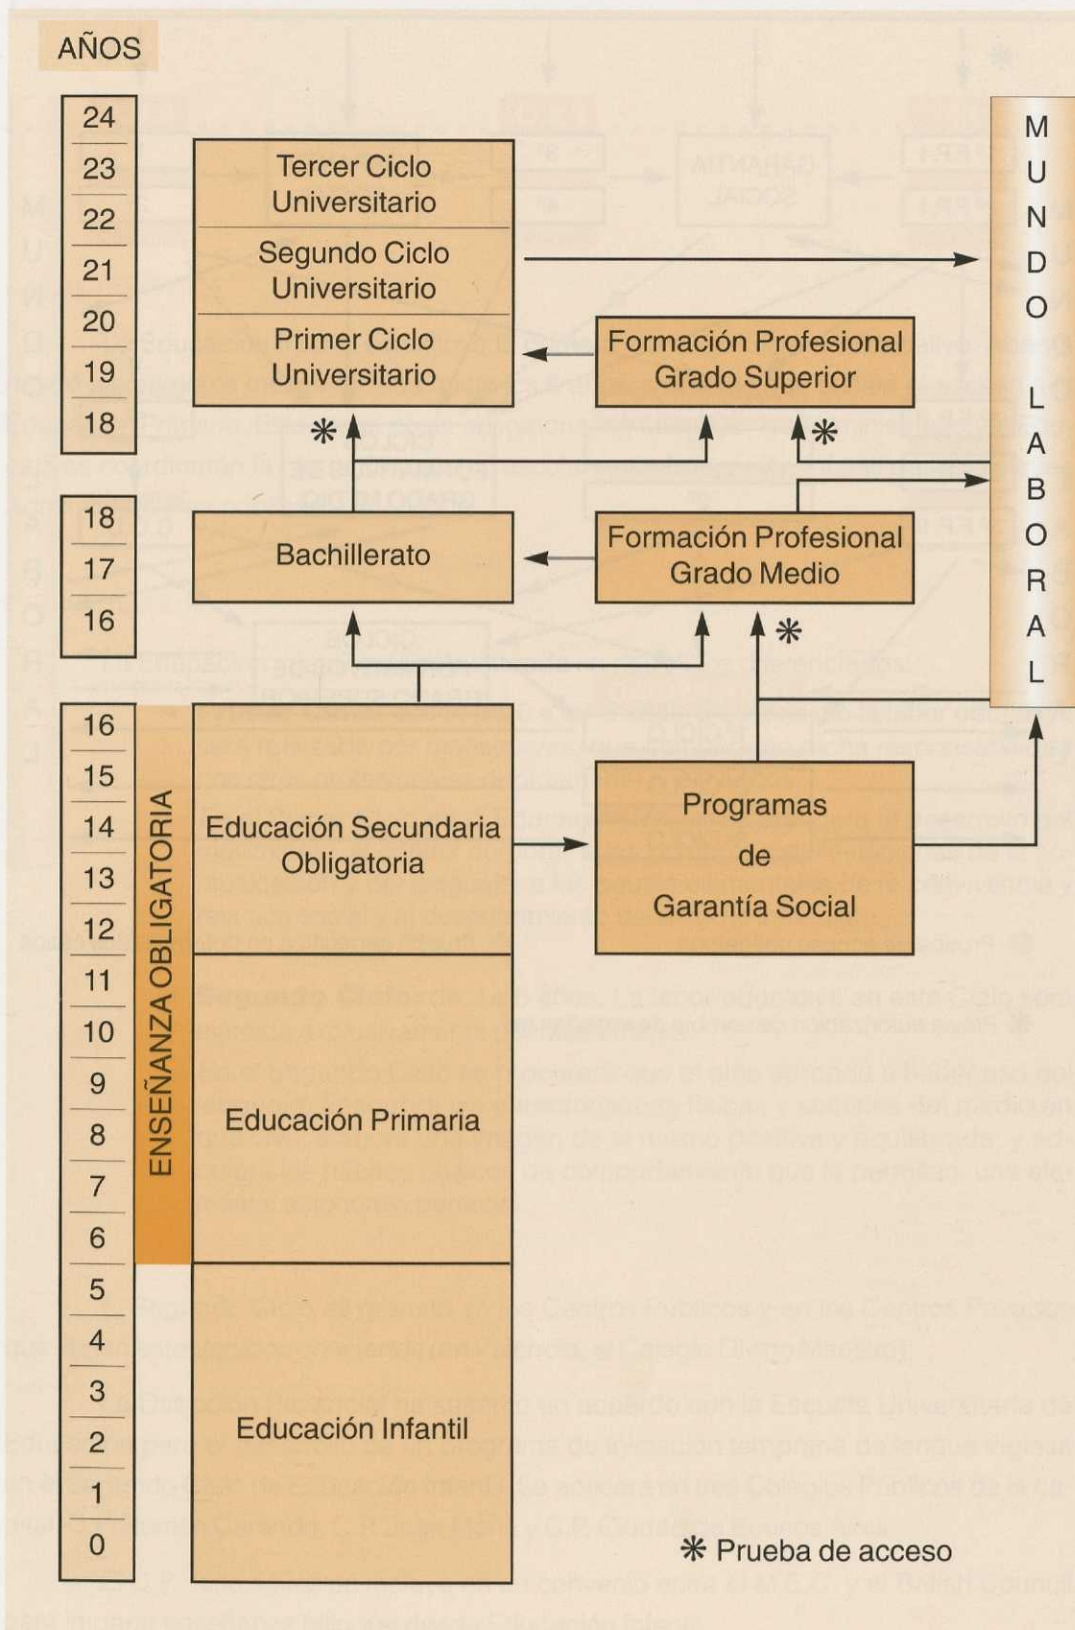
AÑOS

24
23
22
21
20
19
18

Tercer Ciclo Universitario

Segundo Ciclo Universitario

Primer Ciclo Universitario

Formación Profesional Grado Superior

MUNDO LABORAL

18
17
16

Bachillerato

Formación Profesional Grado Medio

16
15
14
13
12
11
10
9
8
7
6
5
4
3
2
1
0

ENSEÑANZA OBLIGATORIA

Educación Secundaria Obligatoria

Programas de Garantía Social

Educación Primaria

Educación Infantil

✻ Prueba de acceso